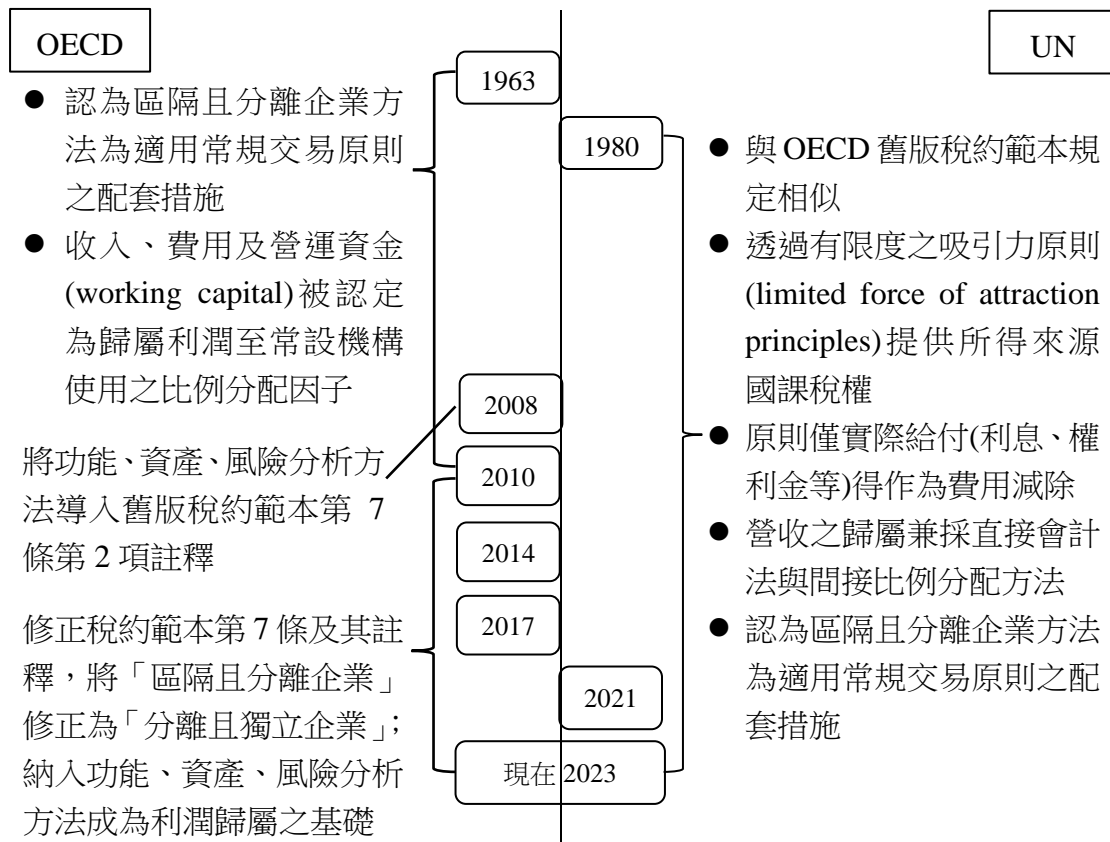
OECD

UN

1963

● 認為區隔且分離企業方法為適用常規交易原則之配套措施
● 收入、費用及營運資金(working capital)被認定為歸屬利潤至常設機構使用之比例分配因子

1980

● 與 OECD 舊版稅約範本規定相似
● 透過有限度之吸引力原則(limited force of attraction principles)提供所得來源國課稅權
● 原則僅實際給付(利息、權利金等)得作為費用減除
● 營收之歸屬兼採直接會計法與間接比例分配方法
● 認為區隔且分離企業方法為適用常規交易原則之配套措施

2008

將功能、資產、風險分析方法導入舊版稅約範本第 7 條第 2 項註釋

2010

2014

2017

修正稅約範本第 7 條及其註釋，將「區隔且分離企業」修正為「分離且獨立企業」；納入功能、資產、風險分析方法成為利潤歸屬之基礎

2021

現在 2023